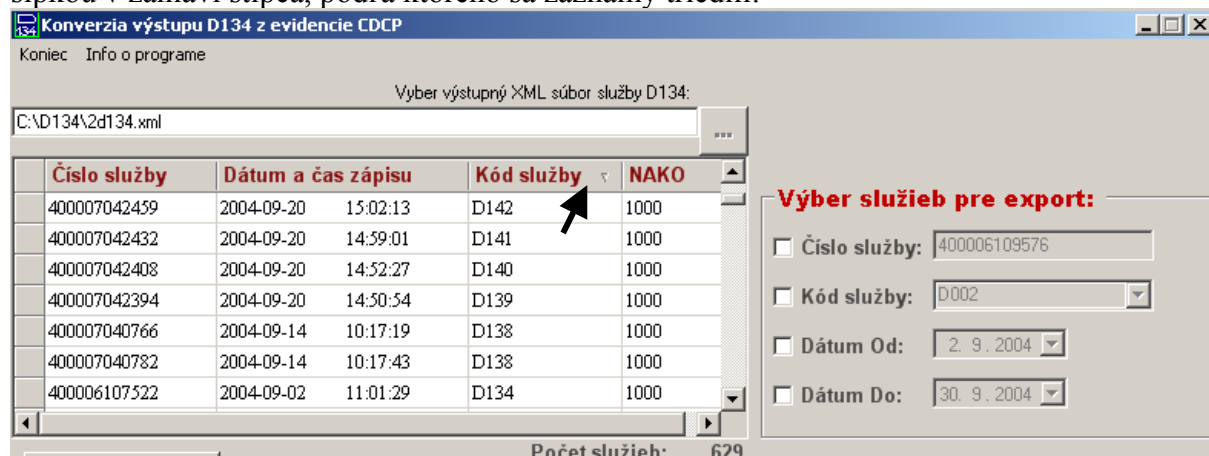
šípkou v záhlaví stĺpca, podľa ktorého sa záznamy triedia.

Konverzia výstupu D134 z evidencie CDCP

Koniec Info o programe

Vyber výstupný XML súbor služby D134:

C:\D134\2d134.xml

...

| Číslo služby | Dátum a čas zápisu | | Kód služby | NAKO |
|---|---|---|---|---|
| 400007042459 | 2004-09-20 | 15:02:13 | D142 | 1000 |
| 400007042432 | 2004-09-20 | 14:59:01 | D141 | 1000 |
| 400007042408 | 2004-09-20 | 14:52:27 | D140 | 1000 |
| 400007042394 | 2004-09-20 | 14:50:54 | D139 | 1000 |
| 400007040766 | 2004-09-14 | 10:17:19 | D138 | 1000 |
| 400007040782 | 2004-09-14 | 10:17:43 | D138 | 1000 |
| 400006107522 | 2004-09-02 | 11:01:29 | D134 | 1000 |

Výber služieb pre export:

Číslo služby: 400006109576

Kód služby: D002

Dátum Od: 2. 9. 2004

Dátum Do: 30. 9. 2004

Počet služieb: 629